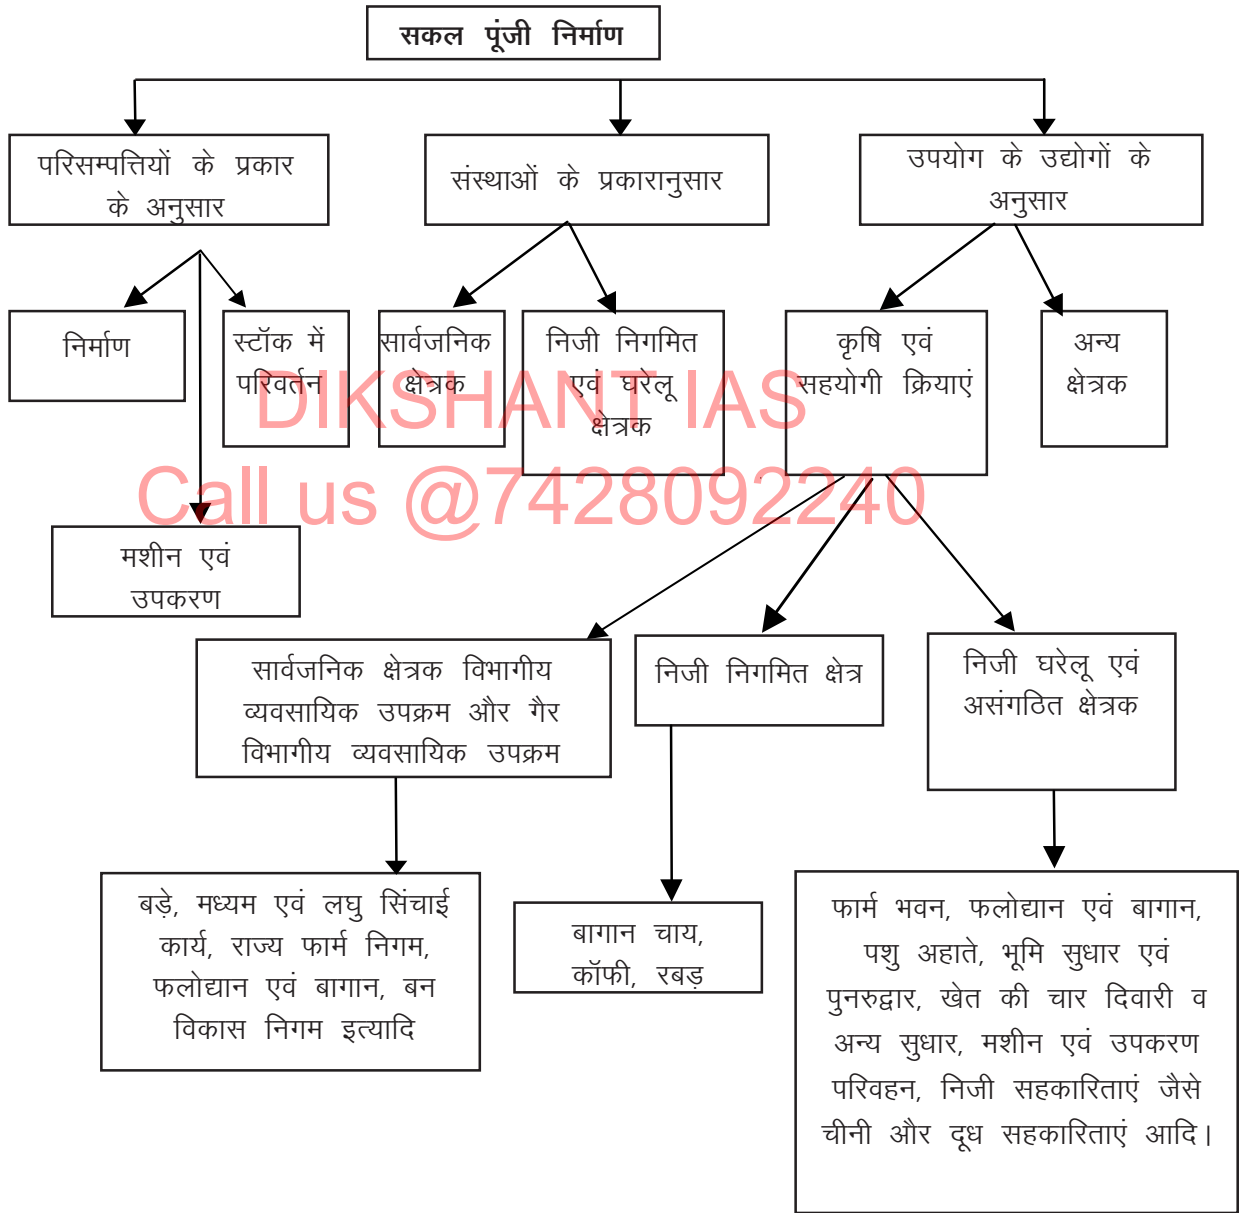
सकल पूंजी निर्माण

परिसम्पत्तियों के प्रकार के अनुसार

संस्थाओं के प्रकारानुसार

उपयोग के उद्योगों के अनुसार

निर्माण

स्टॉक में परिवर्तन

सार्वजनिक क्षेत्रक

निजी निगमित एवं घरेलू क्षेत्रक

कृषि एवं सहयोगी क्रियाएं

अन्य क्षेत्रक

DIKSHANT IAS
Call us @7428092240

मशीन एवं उपकरण

सार्वजनिक क्षेत्रक विभागीय व्यवसायिक उपक्रम और गैर विभागीय व्यवसायिक उपक्रम

निजी निगमित क्षेत्र

निजी घरेलू एवं असंगठित क्षेत्रक

बड़े, मध्यम एवं लघु सिंचाई कार्य, राज्य फार्म निगम, फलोद्यान एवं बागान, बन विकास निगम इत्यादि

बागान चाय, कॉफी, रबड़

फार्म भवन, फलोद्यान एवं बागान, पशु अहाते, भूमि सुधार एवं पुनरुद्वार, खेत की चार दिवारी व अन्य सुधार, मशीन एवं उपकरण परिवहन, निजी सहकारिताएं जैसे चीनी और दूध सहकारिताएं आदि।